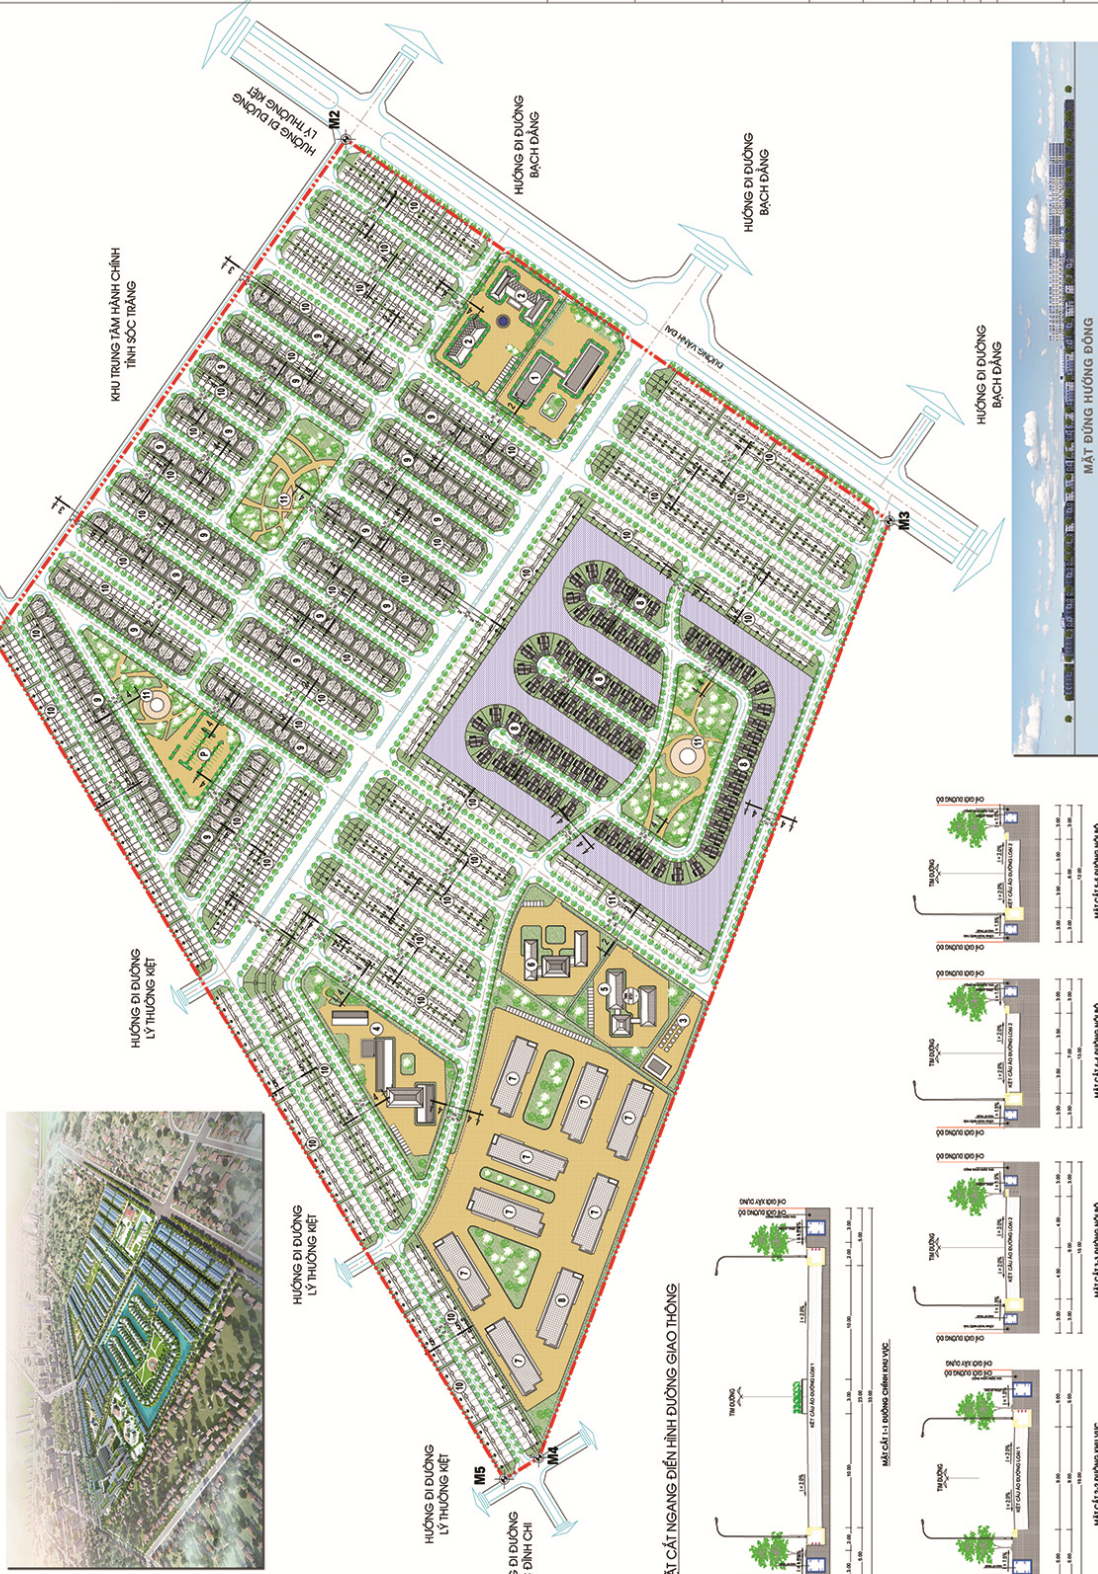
HƯỚNG ĐI ĐƯỜNG LÝ THƯỜNG KIỆT

M2

HƯỚNG ĐI ĐƯỜNG BẠCH ĐẰNG

HƯỚNG ĐI ĐƯỜNG BẠCH ĐẰNG

KHU TRUNG TÂM HÀNH CHÍNH TỈNH SÓC TRĂNG

ĐƯỜNG VÀNH ĐAI

HƯỚNG ĐI ĐƯỜNG BẠCH ĐẰNG

M3

MẶT ĐỨNG HƯỚNG ĐÔNG

HƯỚNG ĐI ĐƯỜNG LÝ THƯỜNG KIỆT

HƯỚNG ĐI ĐƯỜNG LÝ THƯỜNG KIỆT

HƯỚNG ĐI ĐƯỜNG LÝ THƯỜNG KIỆT

M5

M4

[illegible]G ĐINH CHI

MẶT CẮT NGANG ĐIỂN HÌNH ĐƯỜNG GIAO THÔNG

MẶT CẮT 1-1 ĐƯỜNG CHÍNH KHU VỰC

TIM ĐƯỜNG

KẾT CẤU ÁO ĐƯỜNG LOẠI 1

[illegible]